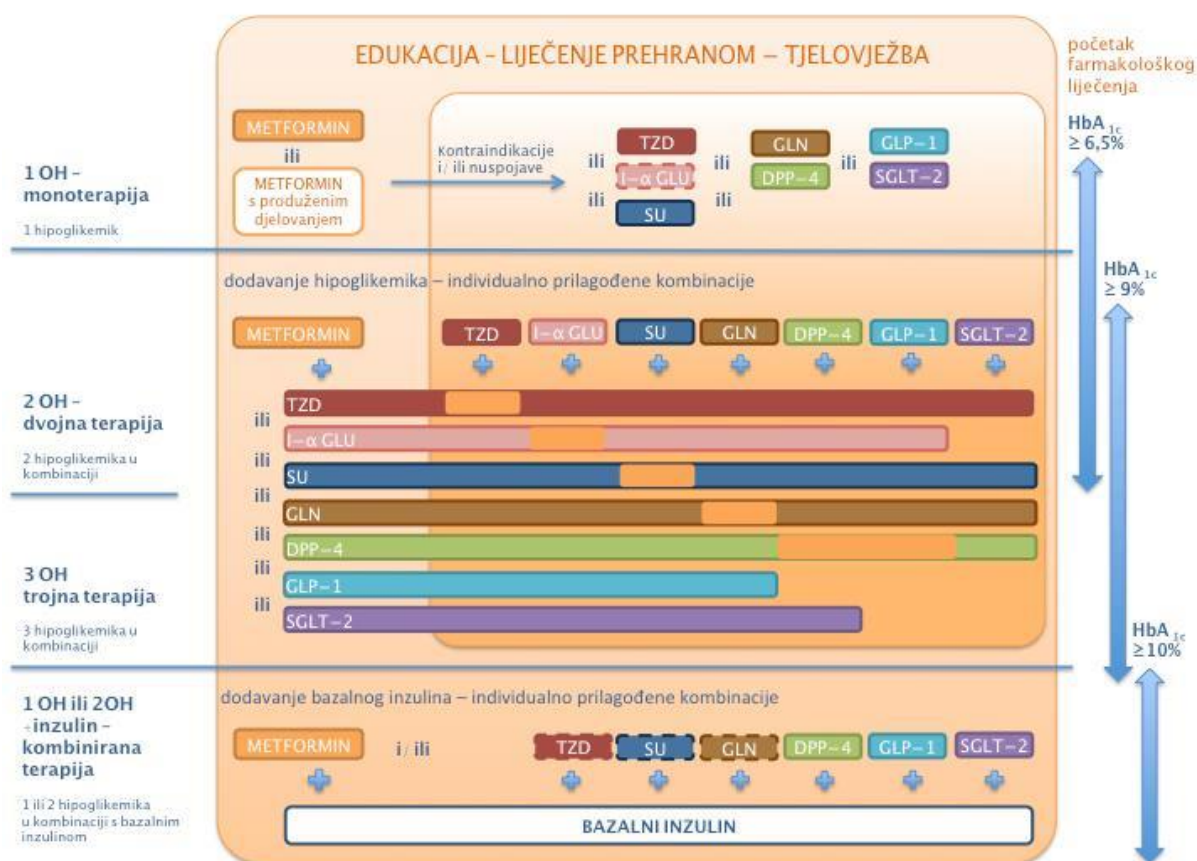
EDUKACIJA – LIJEČENJE PREHRANOM – TJELOVJEŽBA

početak farmakološkog liječenja

HbA$_{1c}$ ≥ 6,5%

1 OH – monoterapija

1 hipoglikemik

METFORMIN

ili

METFORMIN s produženim djelovanjem

Kontraindikacije i/ ili nuspojave

ili TZD
I–α GLU
ili SU

ili GLN
DPP–4
ili

ili GLP–1
SGLT–2

HbA$_{1c}$ ≥ 9%

dodavanje hipoglikemika – individualno prilagođene kombinacije

METFORMIN | TZD | I–α GLU | SU | GLN | DPP–4 | GLP–1 | SGLT–2

2 OH – dvojna terapija

2 hipoglikemika u kombinaciji

TZD
ili
I–α GLU
ili
SU
ili
GLN
ili
DPP–4
ili
GLP–1
ili
SGLT–2

3 OH trojna terapija

3 hipoglikemika u kombinaciji

HbA$_{1c}$ ≥ 10%

1 OH ili 2OH - inzulin - kombinirana terapija

1 ili 2 hipoglikemika u kombinaciji s bazalnim inzulinom

dodavanje bazalnog inzulina – individualno prilagođene kombinacije

METFORMIN i/ ili TZD | SU | GLN | DPP–4 | GLP–1 | SGLT–2

BAZALNI INZULIN